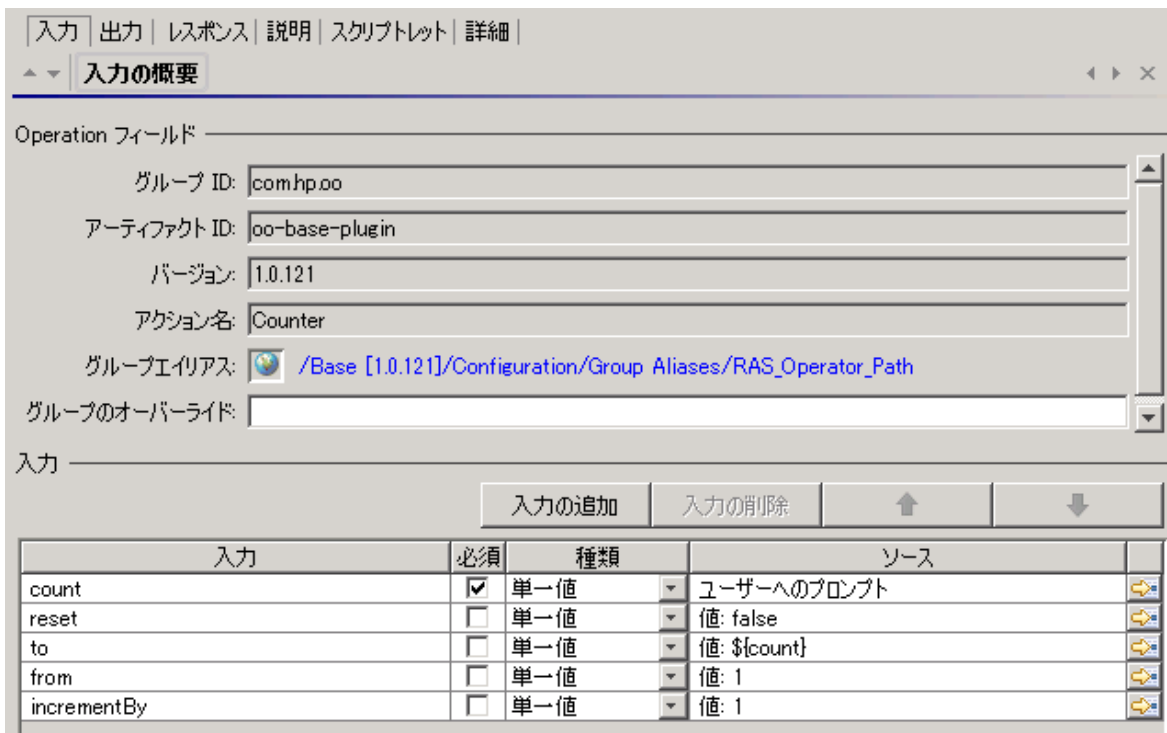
入力 | 出力 | レスポンス | 説明 | スクリプトレット | 詳細 |

入力の概要

Operation フィールド

グループ ID: com.hp.oo

アーティファクト ID: oo-base-plugin

バージョン: 1.0.121

アクション名: Counter

グループエイリアス: /Base [1.0.121]/Configuration/Group Aliases/RAS_Operator_Path

グループのオーバーライド:

入力

入力の追加 | 入力の削除

| 入力 | 必須 | 種類 | ソース |
|---|---|---|---|
| count | ☑ | 単一値 | ユーザーへのプロンプト |
| reset | ☐ | 単一値 | 値: false |
| to | ☐ | 単一値 | 値: ${count} |
| from | ☐ | 単一値 | 値: 1 |
| incrementBy | ☐ | 単一値 | 値: 1 |